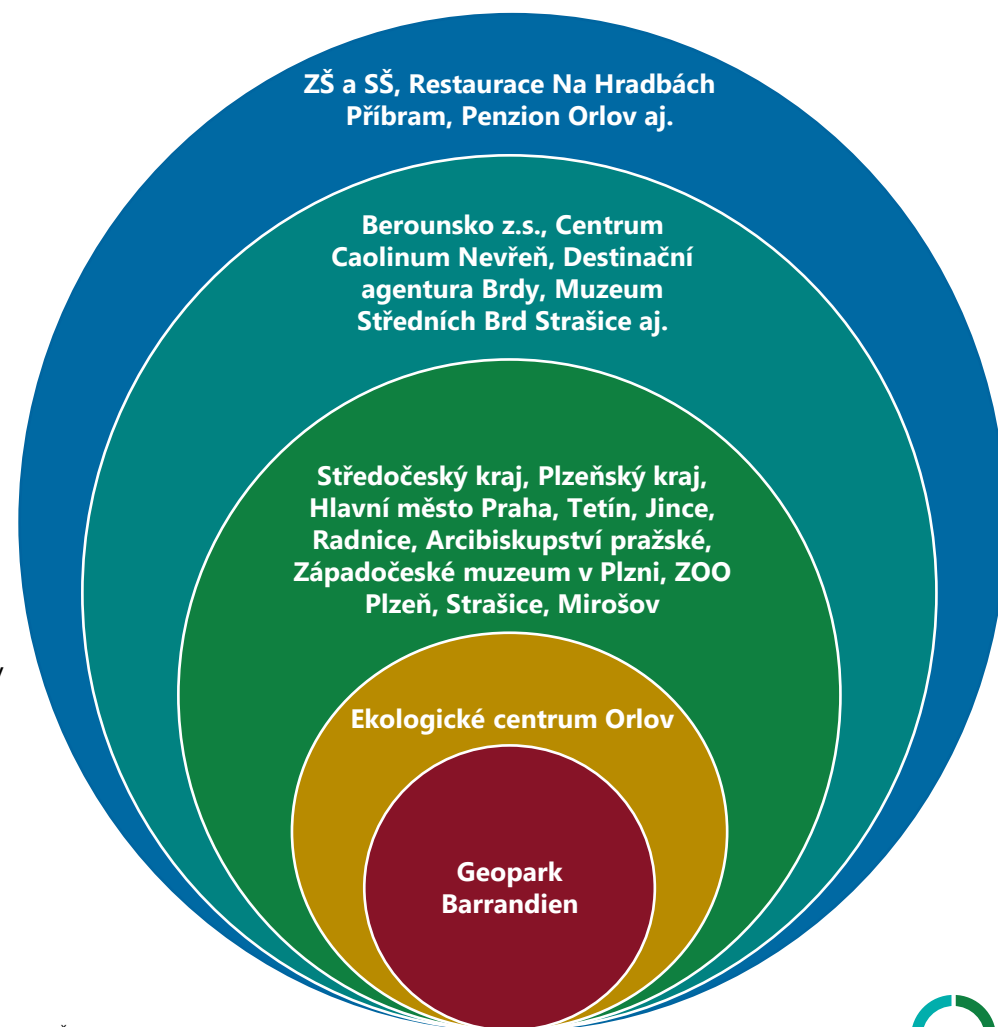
ZŠ a SŠ, Restaurace Na Hradbách Příbram, Penzion Orlov aj.

Berounsko z.s., Centrum Caolinum Nevřeň, Destinační agentura Brdy, Muzeum Středních Brd Strašice aj.

Středočeský kraj, Plzeňský kraj, Hlavní město Praha, Tetín, Jince, Radnice, Arcibiskupství pražské, Západočeské muzeum v Plzni, ZOO Plzeň, Strašice, Mirošov

Ekologické centrum Orlov

Geopark Barrandien